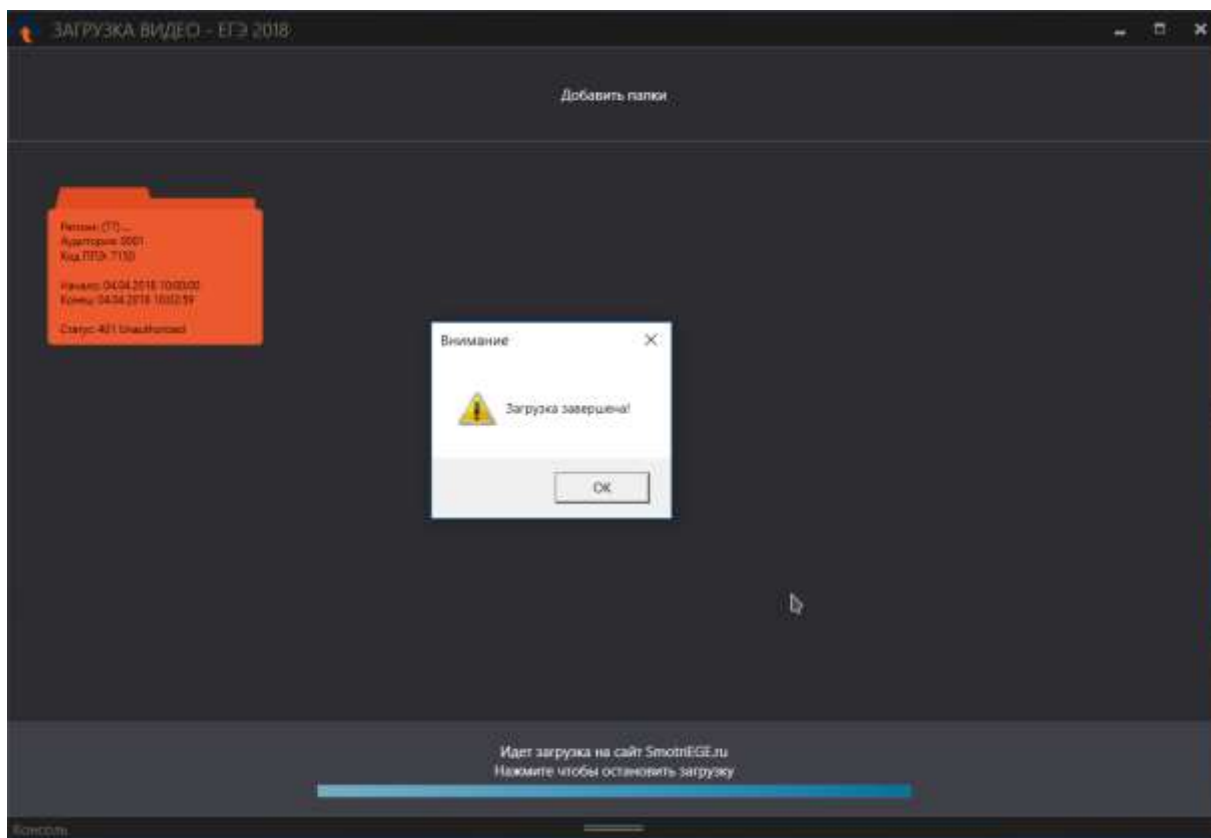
ЗАГРУЗКА ВИДЕО - ЕГЭ 2018

Добавить папки

Регион: (77) ...
Аудитория: 0001
Код ППЭ: 7150

Начало: 04.04.2018 10:00:00
Конец: 04.04.2018 10:02:59

Статус: 401 Unauthorized

Внимание

Загрузка завершена!

OK

Идет загрузка на сайт SmotriEGE.ru
Нажмите чтобы остановить загрузку

Консоль